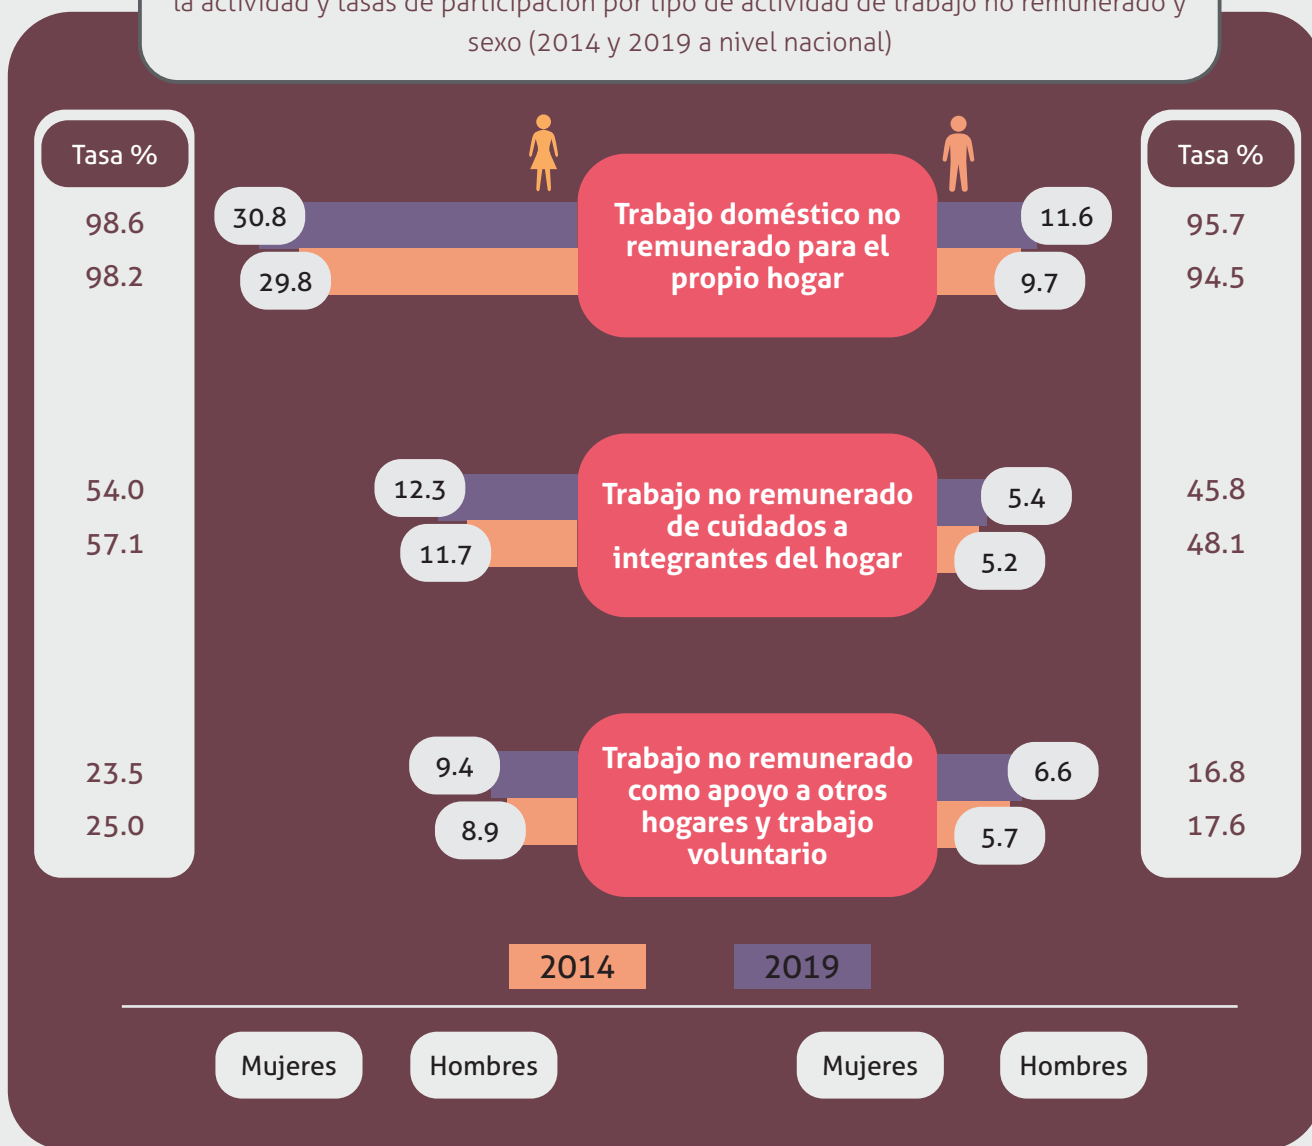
la actividad y tasas de participación por tipo de actividad de trabajo no remunerado y sexo (2014 y 2019 a nivel nacional)

Tasa %

98.6
98.2

54.0
57.1

23.5
25.0

30.8
29.8

Trabajo doméstico no remunerado para el propio hogar

11.6
9.7

Tasa %

95.7
94.5

45.8
48.1

16.8
17.6

12.3
11.7

Trabajo no remunerado de cuidados a integrantes del hogar

5.4
5.2

9.4
8.9

Trabajo no remunerado como apoyo a otros hogares y trabajo voluntario

6.6
5.7

2014
2019

Mujeres
Hombres
Mujeres
Hombres